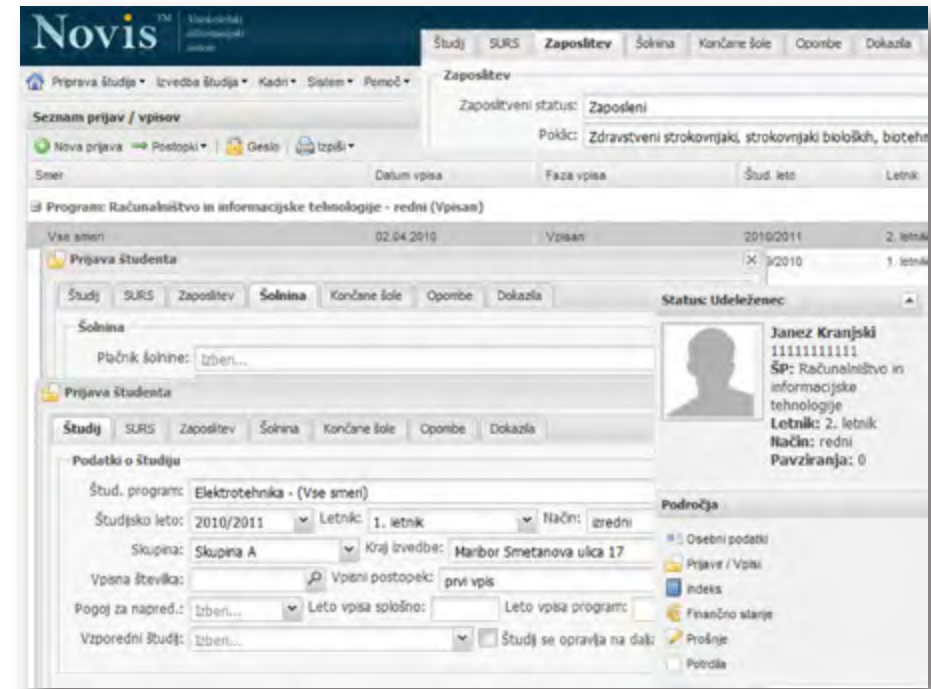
Novis™ Visokošolski informacijski sistem

Študij | SURS | Zaposlitev | Šolnina | Končane šole | Opombe | Dokazila

Priprava študija ▾ Izvedba študija ▾ Kadri ▾ Sistem ▾ Pomoč ▾

Zaposlitev

Zaposlitveni status: Zaposleni

Poklic: Zdravstveni strokovnjaki, strokovnjaki bioloških, biotehn

Seznam prijav / vpisov

Nova prijava | Postopki ▾ | Geslo | Izpiši ▾

| Smer | Datum vpisa | Faza vpisa | Štud. leto | Letnik |
|---|---|---|---|---|
| Program: Računalništvo in informacijske tehnologije - redni (Vpisan) | | | | |
| Vse smeri | 02.04.2010 | Vpisan | 2010/2011 | 2. letnik |
| | | | 9/2010 | 1. letnik |

Prijava študenta

Študij | SURS | Zaposlitev | Šolnina | Končane šole | Opombe | Dokazila

Šolnina

Plačnik šolnine: Izberi...

Status: Udeleženec

Janez Kranjski
11111111111
ŠP: Računalništvo in informacijske tehnologije
Letnik: 2. letnik
Način: redni
Pavziranja: 0

Prijava študenta

Študij | SURS | Zaposlitev | Šolnina | Končane šole | Opombe | Dokazila

Podatki o študiju

Štud. program: Elektrotehnika - (Vse smeri)

Študijsko leto: 2010/2011 Letnik: 1. letnik Način: izredni

Skupina: Skupina A Kraj izvedbe: Maribor Smetanova ulica 17

Vpisna številka: Vpisni postopek: prvi vpis

Pogoj za napred.: Izberi... Leto vpisa splošno: Leto vpisa program:

Vzporedni študij: Izberi... Študij se opravlja na daš

Področja

Osebni podatki
Prijave / Vpisi
Indeks
Finančno stanje
Prošnje
Potrdila